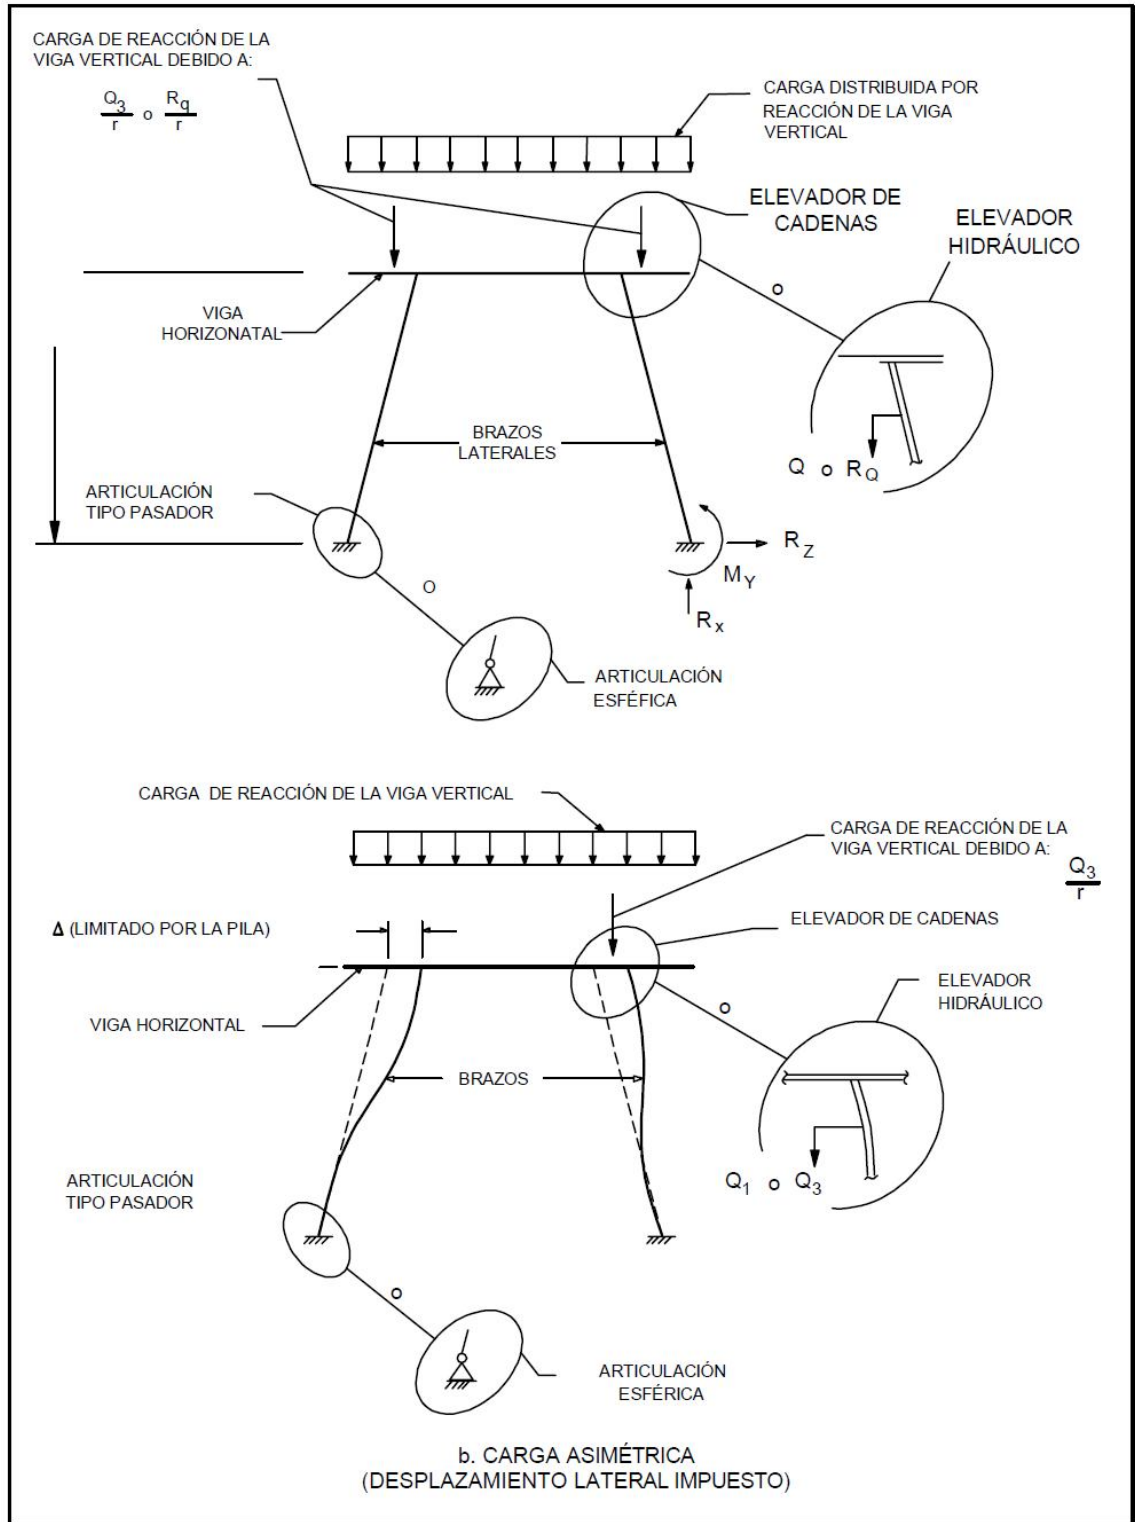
CARGA DE REACCIÓN DE LA VIGA VERTICAL DEBIDO A:

$\frac{Q_3}{r}$ o $\frac{R_q}{r}$

CARGA DISTRIBUIDA POR REACCIÓN DE LA VIGA VERTICAL

ELEVADOR DE CADENAS

ELEVADOR HIDRÁULICO

o

VIGA HORIZONATAL

BRAZOS LATERALES

Q o $R_Q$

ARTICULACIÓN TIPO PASADOR

$R_Z$

$M_Y$

$R_x$

o

ARTICULACIÓN ESFÉRICA

CARGA DE REACCIÓN DE LA VIGA VERTICAL

CARGA DE REACCIÓN DE LA VIGA VERTICAL DEBIDO A: $\frac{Q_3}{r}$

Δ (LIMITADO POR LA PILA)

ELEVADOR DE CADENAS

VIGA HORIZONTAL

o

ELEVADOR HIDRÁULICO

BRAZOS

$Q_1$ o $Q_3$

ARTICULACIÓN TIPO PASADOR

o

ARTICULACIÓN ESFÉRICA

b. CARGA ASIMÉTRICA
(DESPLAZAMIENTO LATERAL IMPUESTO)